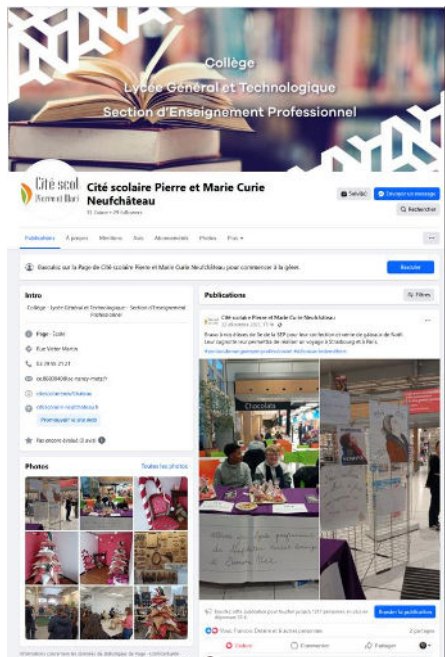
Collège
Lycée Général et Technologique
Section d'Enseignement Professionnel

Cité scol Pierre et Marie

Cité scolaire Pierre et Marie Curie Neufchâteau

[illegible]

Suivi(e)
Envoyer un message
Rechercher

Publications
À propos
Mentions
Avis
Abonnements
Photos
Plus

Basculez sur la Page de Cité scolaire Pierre et Marie Curie Neufchâteau pour commencer à la gérer.
Basculer

Intro

Collège - Lycée Général et Technologique - Section d'Enseignement Professionnel

Page · École
Rue Victor Martin
03 29 06 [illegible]
ce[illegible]@ac-nancy-metz.fr
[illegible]
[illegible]

Recommandé ([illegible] avis)

Photos
Toutes les photos

Publications
Filtres

Cité scolaire Pierre et Marie Curie Neufchâteau
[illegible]

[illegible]

Chocolats

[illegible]
Booster la publication

Vous, Francis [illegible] et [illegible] autres personnes
2 partages

J'aime
Commenter
Partager